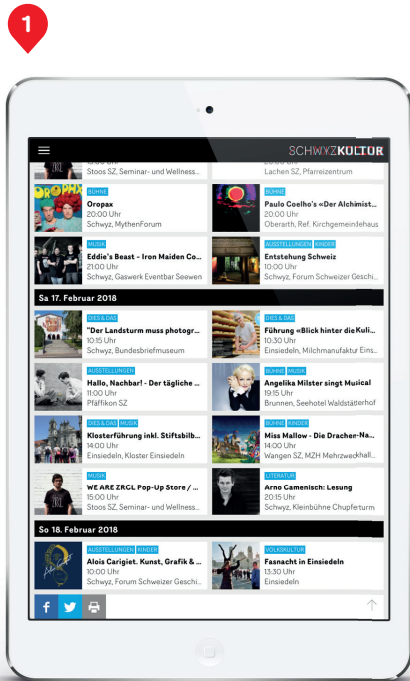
1

SCHWYZKULTUR

Stoos SZ, Seminar- und Wellness...

Lachen SZ, Pfarreizentrum

BÜHNE
Oropax
20:00 Uhr
Schwyz, MythenForum

BÜHNE
Paulo Coelho's «Der Alchimist...
20:00 Uhr
Oberarth, Ref. Kirchgemeindehaus

MUSIK
Eddie's Beast - Iron Maiden Co...
21:00 Uhr
Schwyz, Gaswerk Eventbar Seewen

AUSSTELLUNGEN KINDER
Entstehung Schweiz
10:00 Uhr
Schwyz, Forum Schweizer Geschi...

Sa 17. Februar 2018

DIES & DAS
"Der Landsturm muss photogr...
10:15 Uhr
Schwyz, Bundesbriefmuseum

DIES & DAS
Führung «Blick hinter die Kuli...
10:30 Uhr
Einsiedeln, Milchmanufaktur Eins...

AUSSTELLUNGEN
Hallo, Nachbar! - Der tägliche ...
11:00 Uhr
Pfäffikon SZ

BÜHNE MUSIK
Angelika Milster singt Musical
19:15 Uhr
Brunnen, Seehotel Waldstätterhof

DIES & DAS MUSIK
Klosterführung inkl. Stiftsbilb...
14:00 Uhr
Einsiedeln, Kloster Einsiedeln

BÜHNE KINDER
Miss Mallow - Die Drachen-Na...
14:00 Uhr
Wangen SZ, MZH Mehrzweckhall...

MUSIK
WE ARE ZRGL Pop-Up Store / ...
15:00 Uhr
Stoos SZ, Seminar- und Wellness...

LITERATUR
Arno Camenisch: Lesung
20:15 Uhr
Schwyz, Kleinbühne Chupferturm

So 18. Februar 2018

AUSSTELLUNGEN KINDER
Alois Carigiet. Kunst, Grafik & ...
10:00 Uhr
Schwyz, Forum Schweizer Geschi...

VOLKSKULTUR
Fasnacht in Einsiedeln
13:30 Uhr
Einsiedeln